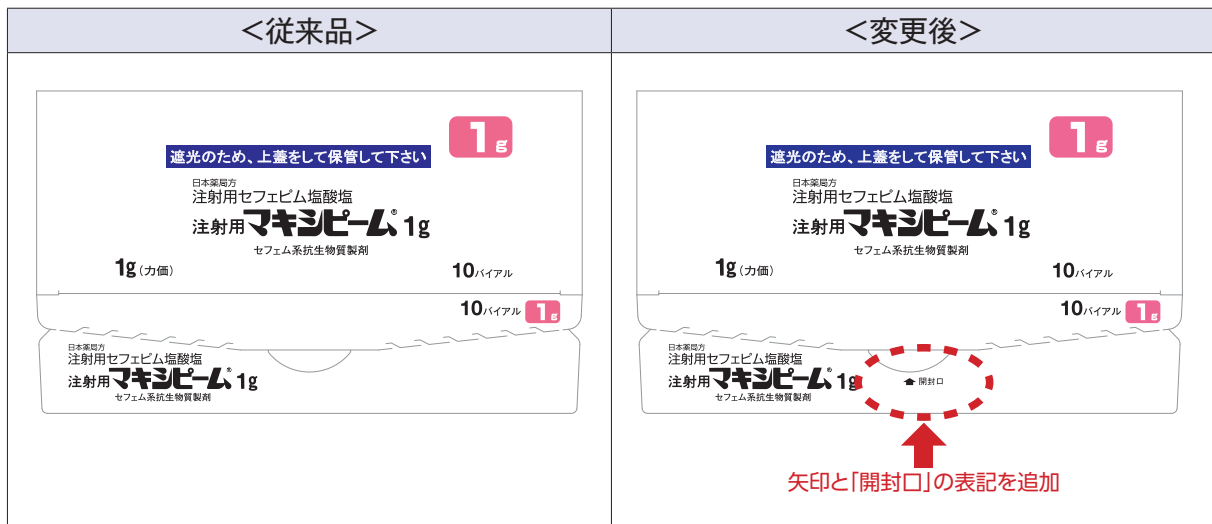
| <従来品> | <変更後> |
|---|---|
| | |

1g

遮光のため、上蓋をして保管して下さい

日本薬局方
注射用セフェピム塩酸塩
注射用マキシピーム® 1g
セフェム系抗生物質製剤

1g (力価)

10バイアル

10バイアル 1g

日本薬局方
注射用セフェピム塩酸塩
注射用マキシピーム® 1g
セフェム系抗生物質製剤

1g

遮光のため、上蓋をして保管して下さい

日本薬局方
注射用セフェピム塩酸塩
注射用マキシピーム® 1g
セフェム系抗生物質製剤

1g (力価)

10バイアル

10バイアル 1g

日本薬局方
注射用セフェピム塩酸塩
注射用マキシピーム® 1g
セフェム系抗生物質製剤

開封口

矢印と「開封口」の表記を追加